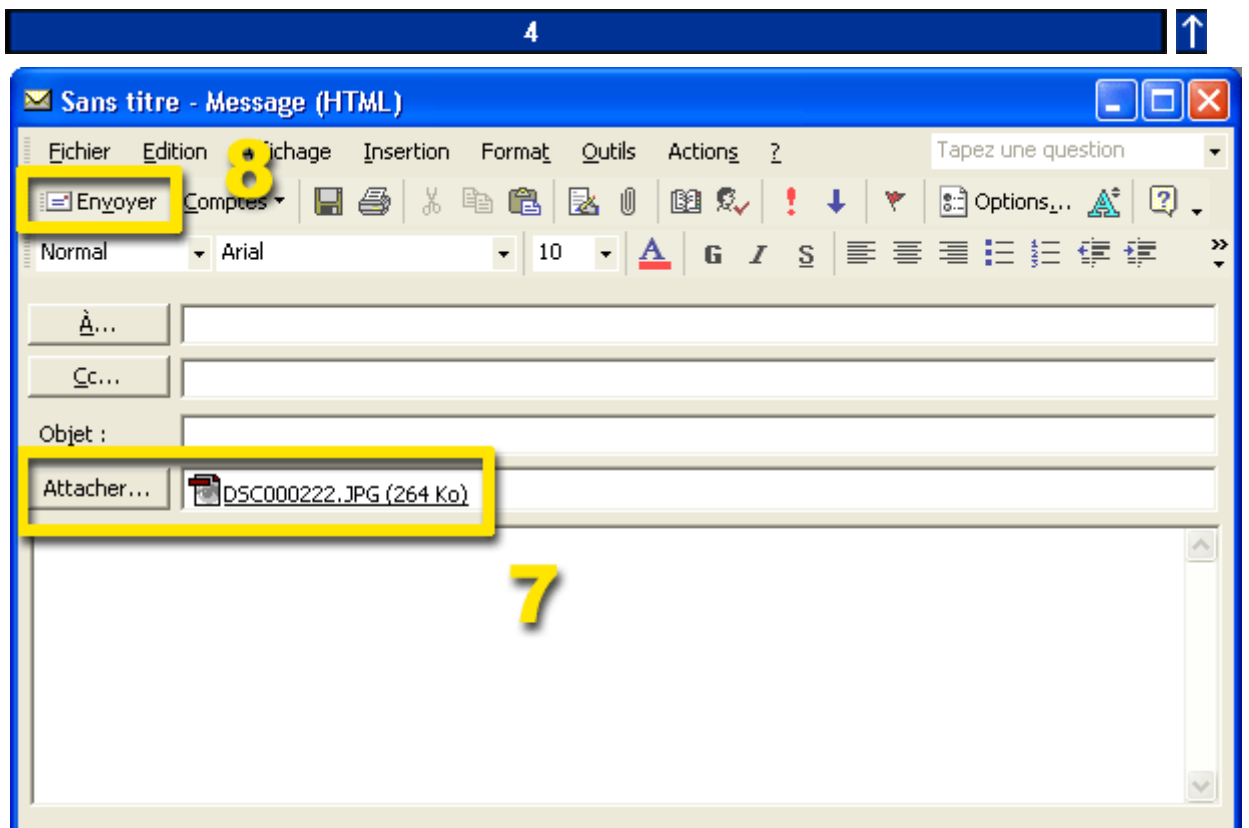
4

Sans titre - Message (HTML)

Fichier Edition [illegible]ichage Insertion Format Outils Actions ?

Tapez une question

8

Envoyer Comptes Options...

Normal Arial 10 G I S

À...

Cc...

Objet :

Attacher... DSC000222.JPG (264 Ko)

7